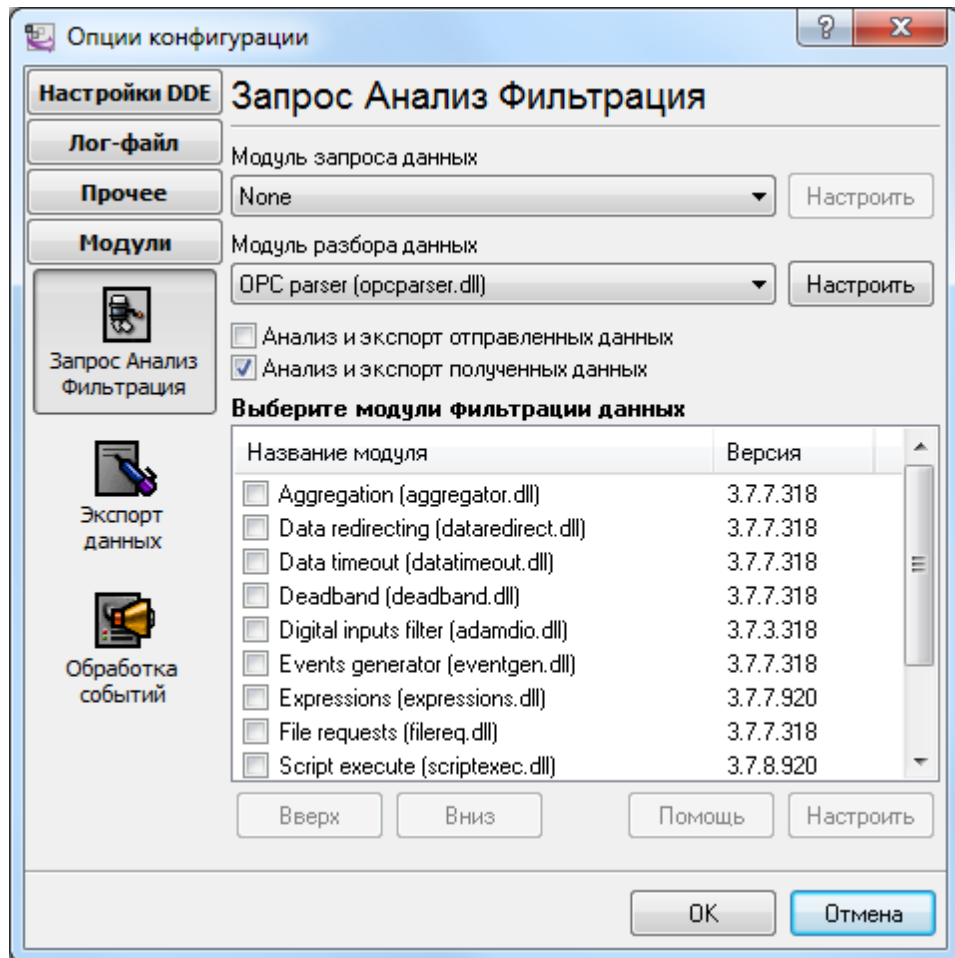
Опции конфигурации

?
X

Настройки DDE
Лог-файл
Прочее
Модули
Запрос Анализ Фильтрация
Экспорт данных
Обработка событий

Запрос Анализ Фильтрация

Модуль запроса данных
None
Настроить

Модуль разбора данных
OPC parser (opcparser.dll)
Настроить

Анализ и экспорт отправленных данных
Анализ и экспорт полученных данных

Выберите модули фильтрации данных

| Название модуля | Версия |
|---|---|
| Aggregation (aggregator.dll) | 3.7.7.318 |
| Data redirecting (dataredirect.dll) | 3.7.7.318 |
| Data timeout (datatimeout.dll) | 3.7.7.318 |
| Deadband (deadband.dll) | 3.7.7.318 |
| Digital inputs filter (adamdio.dll) | 3.7.3.318 |
| Events generator (eventgen.dll) | 3.7.7.318 |
| Expressions (expressions.dll) | 3.7.7.920 |
| File requests (filereq.dll) | 3.7.7.318 |
| Script execute (scriptexec.dll) | 3.7.8.920 |

Вверх
Вниз
Помощь
Настроить

OK
Отмена